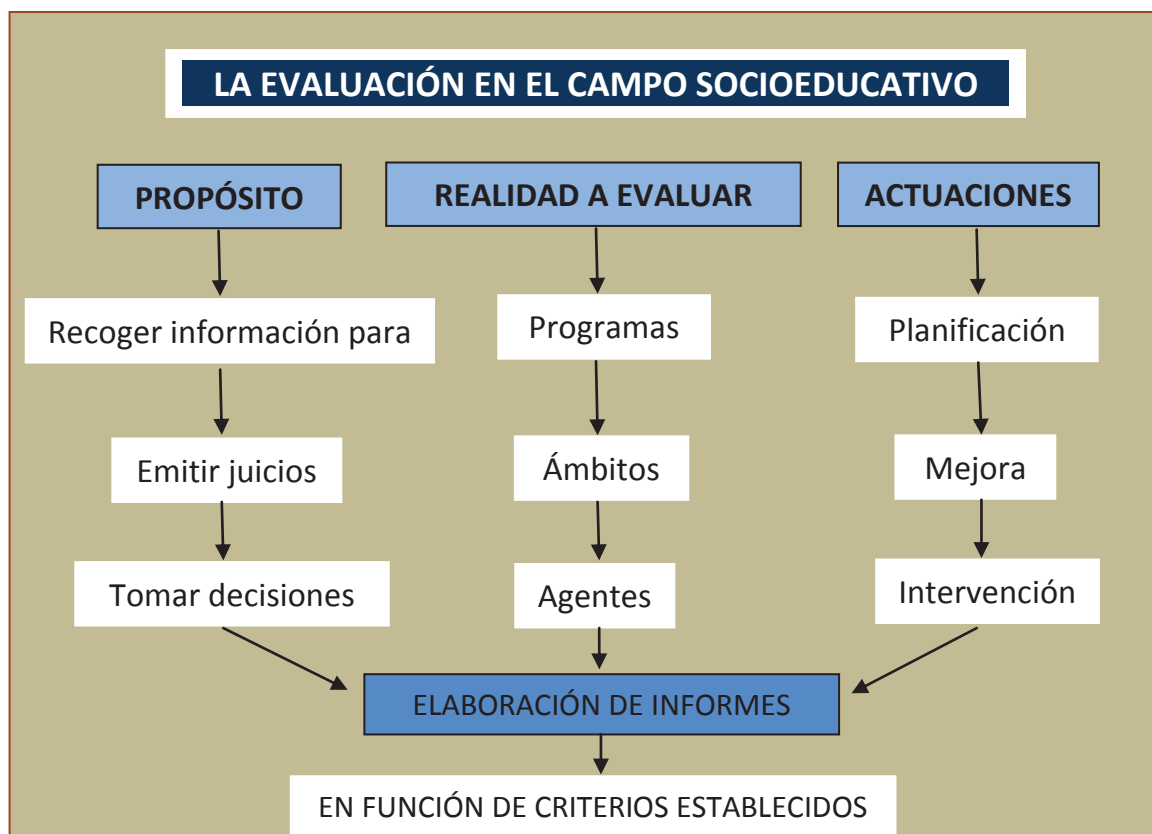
LA EVALUACIÓN EN EL CAMPO SOCIOEDUCATIVO

PROPÓSITO

Recoger información para

Emitir juicios

Tomar decisiones

REALIDAD A EVALUAR

Programas

Ámbitos

Agentes

ACTUACIONES

Planificación

Mejora

Intervención

ELABORACIÓN DE INFORMES

EN FUNCIÓN DE CRITERIOS ESTABLECIDOS